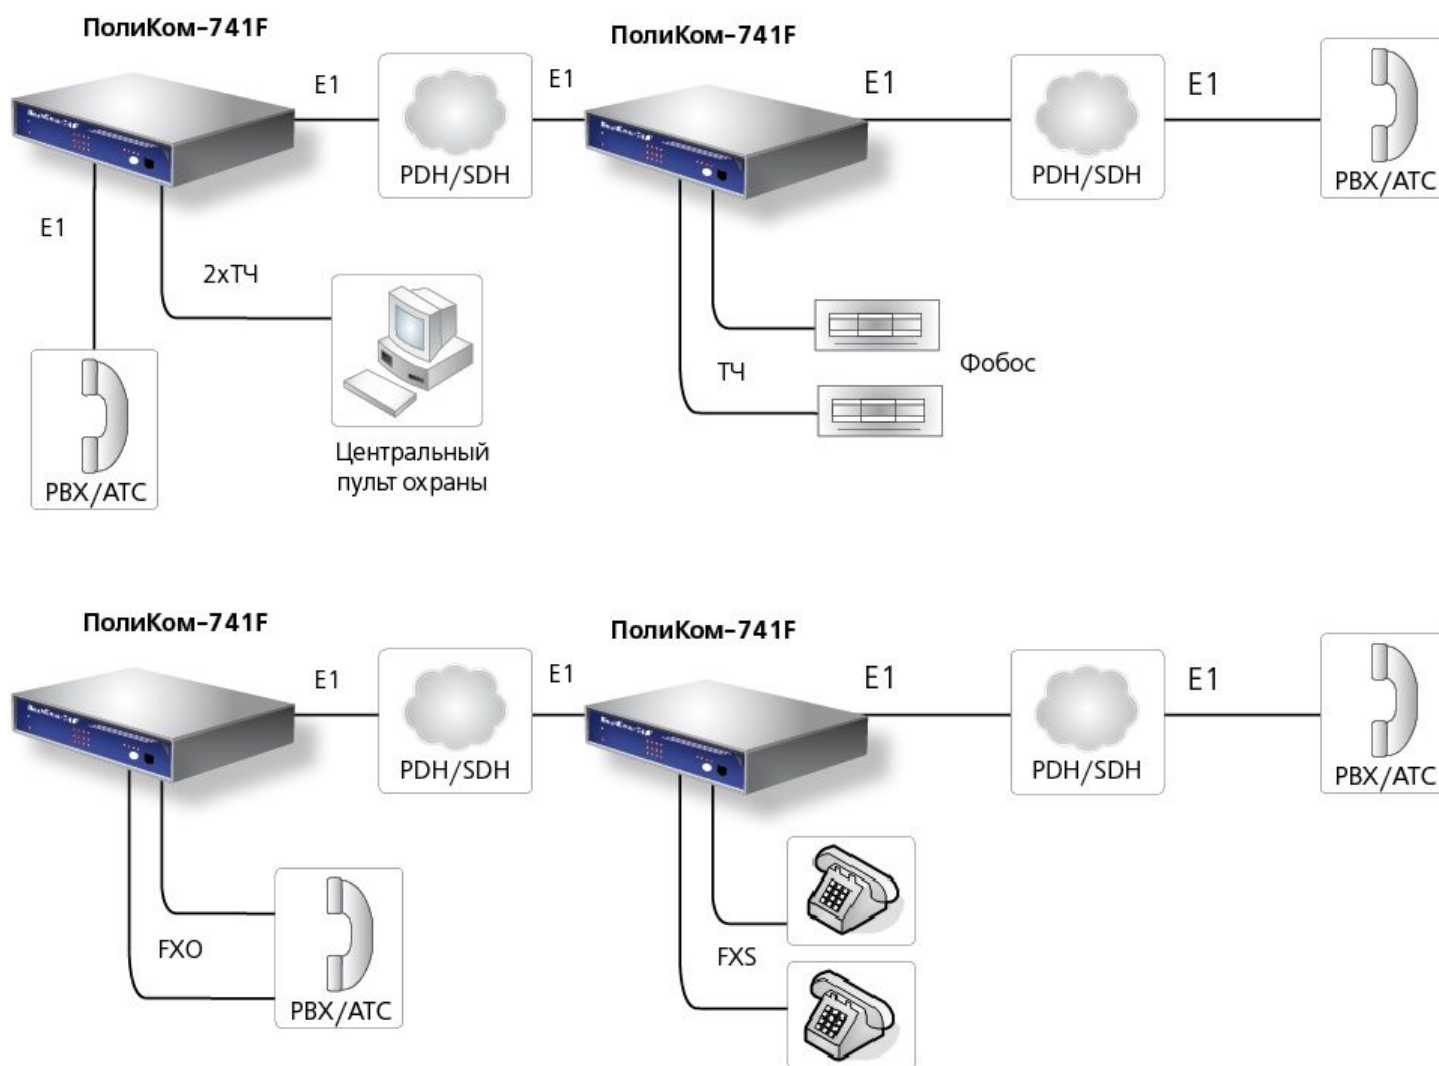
ПолиКом-741F

E1

PDH/SDH

E1

ПолиКом-741F

E1

PDH/SDH

E1

PBX/ATC

E1

2xТЧ

PBX/ATC

Центральный пульт охраны

ТЧ

Фобос

ПолиКом-741F

E1

PDH/SDH

E1

ПолиКом-741F

E1

PDH/SDH

E1

PBX/ATC

FXO

PBX/ATC

FXS